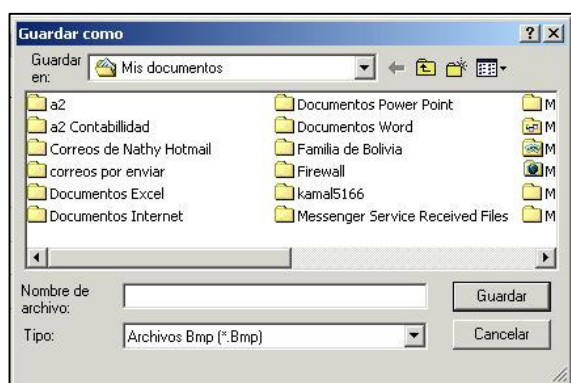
Guardar como

? X

Guardar en: Mis documentos

a2
a2 Contabillidad
Correos de Nathy Hotmail
correos por enviar
Documentos Excel
Documentos Internet

Documentos Power Point
Documentos Word
Familia de Bolivia
Firewall
kamal5166
Messenger Service Received Files

M
M
M
M
M
M

Nombre de archivo:

Guardar

Tipo: Archivos Bmp (*.Bmp)

Cancelar